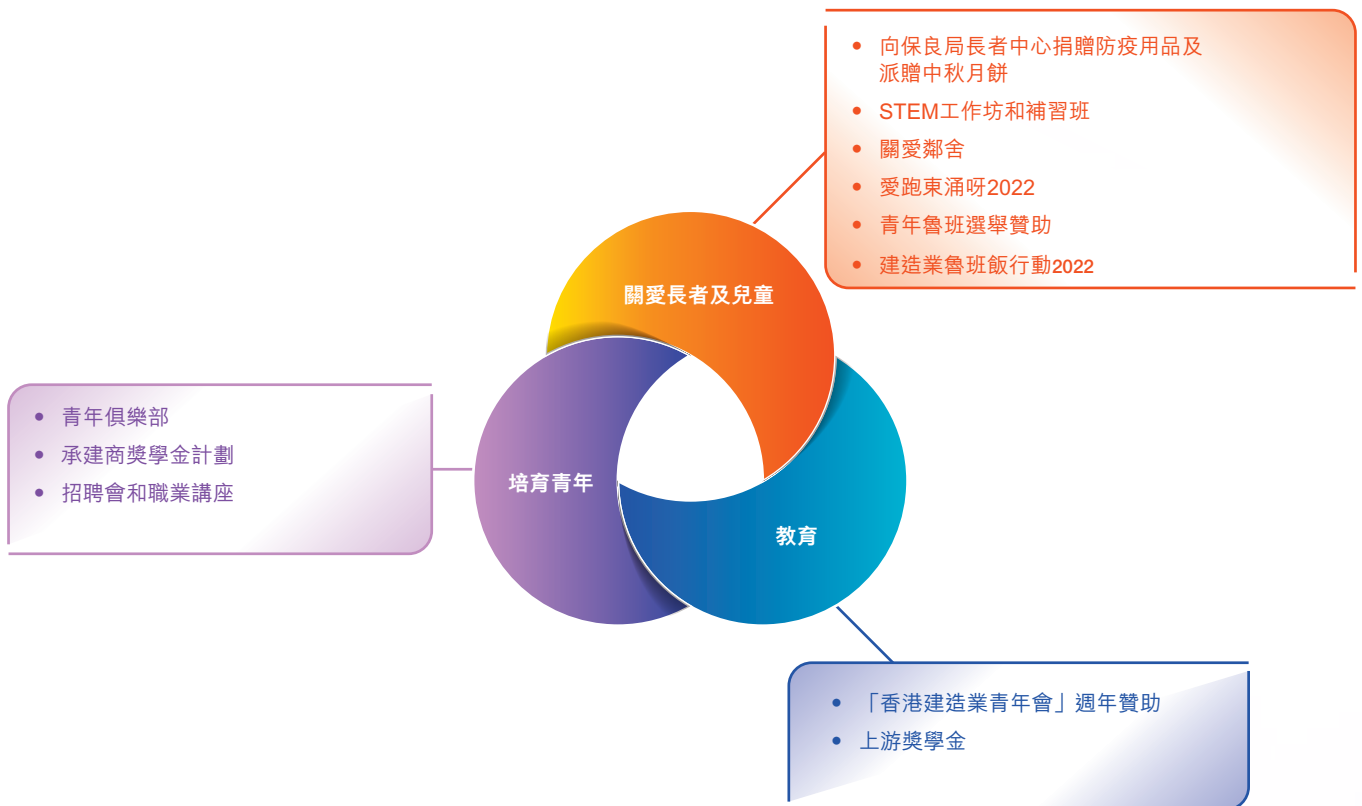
• 向保良局長者中心捐贈防疫用品及派贈中秋月餅
• STEM工作坊和補習班
• 關愛鄰舍
• 愛跑東涌呀2022
• 青年魯班選舉贊助
• 建造業魯班飯行動2022

關愛長者及兒童

• 青年俱樂部
• 承建商獎學金計劃
• 招聘會和職業講座

培育青年

教育

• 「香港建造業青年會」週年贊助
• 上游獎學金